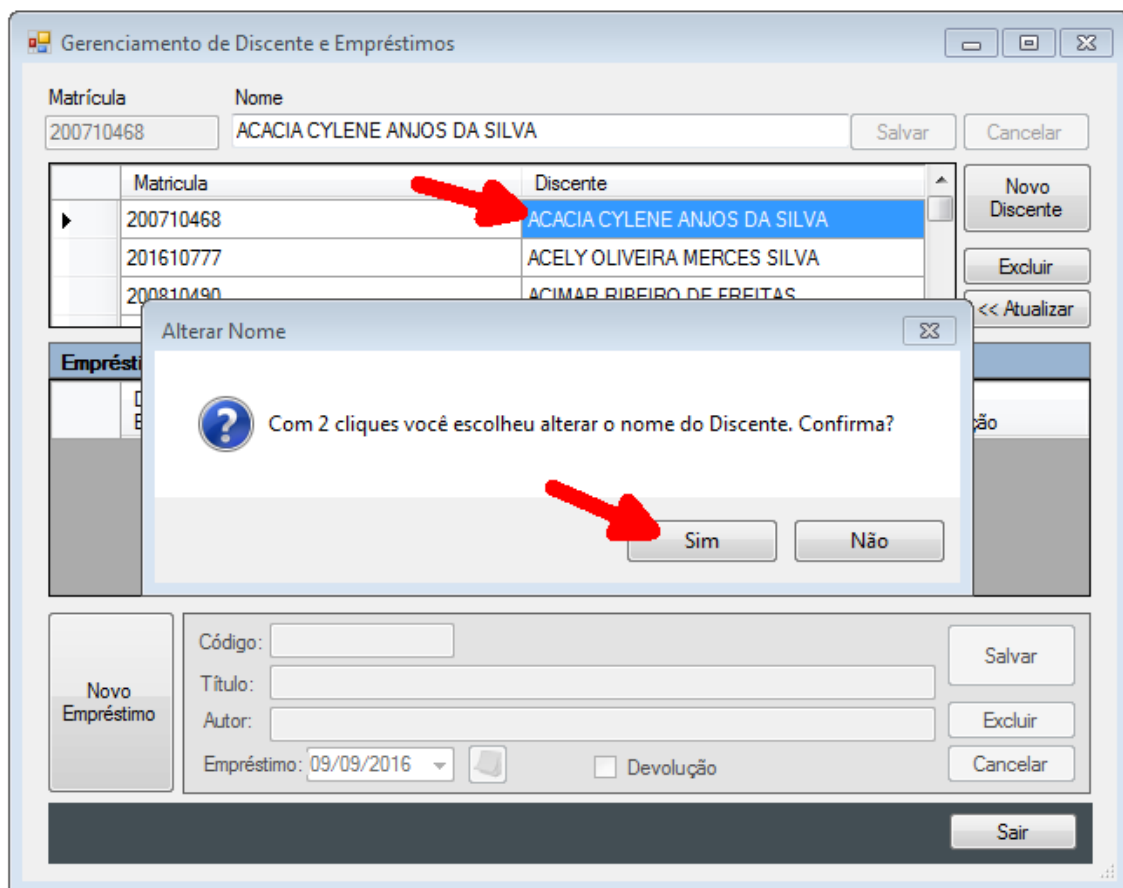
Gerenciamento de Discente e Empréstimos

Matrícula
200710468

Nome
ACACIA CYLENE ANJOS DA SILVA

Salvar
Cancelar

| | Matricula | Discente |
|---|---|---|
| ▶ | 200710468 | ACACIA CYLENE ANJOS DA SILVA |
| | 201610777 | ACELY OLIVEIRA MERCES SILVA |
| | 200810490 | ACIMAR RIBEIRO DE FREITAS |

Novo Discente
Excluir
<< Atualizar

Empréstimos

Alterar Nome

Com 2 cliques você escolheu alterar o nome do Discente. Confirma?

Sim
Não

Novo Empréstimo

Código:
Título:
Autor:
Empréstimo: 09/09/2016
Devolução

Salvar
Excluir
Cancelar

Sair